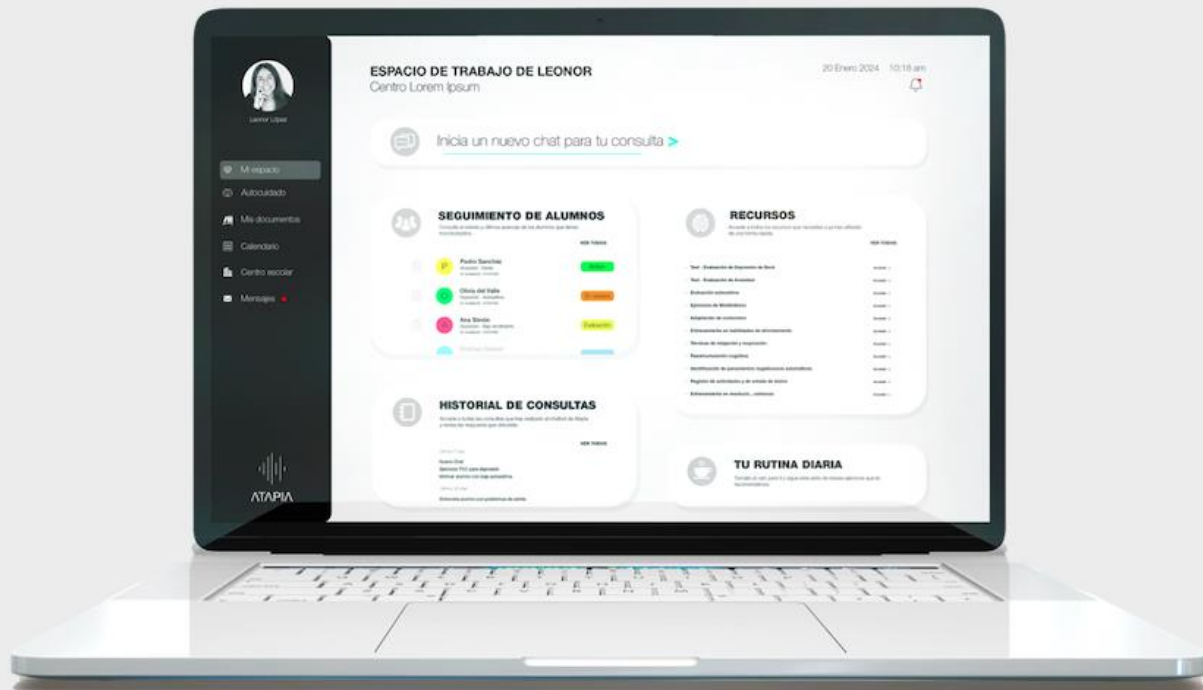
Leonor López

Mi espacio
Autocuidado
Mis documentos
Calendario
Centro escolar
Mensajes

ATAPIA

ESPACIO DE TRABAJO DE LEONOR
Centro Lorem Ipsum

20 Enero 2024 10:18 am

Inicia un nuevo chat para tu consulta >

SEGUIMIENTO DE ALUMNOS
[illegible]
VER TODOS
P Pedro Sanchez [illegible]
O Olivia del Valle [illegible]
A Ana Sierra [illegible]
Evaluación
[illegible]

RECURSOS
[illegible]
VER TODOS
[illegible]
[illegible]
Evaluación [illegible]
Ejercicios de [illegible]
Adaptación de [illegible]
Entrenamiento en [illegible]
Técnicas de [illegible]
Reestructuración cognitiva
Identificación de pensamientos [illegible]
Registro de actividades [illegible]
Entrenamiento en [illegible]

HISTORIAL DE CONSULTAS
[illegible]
VER TODOS
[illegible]

TU RUTINA DIARIA
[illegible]